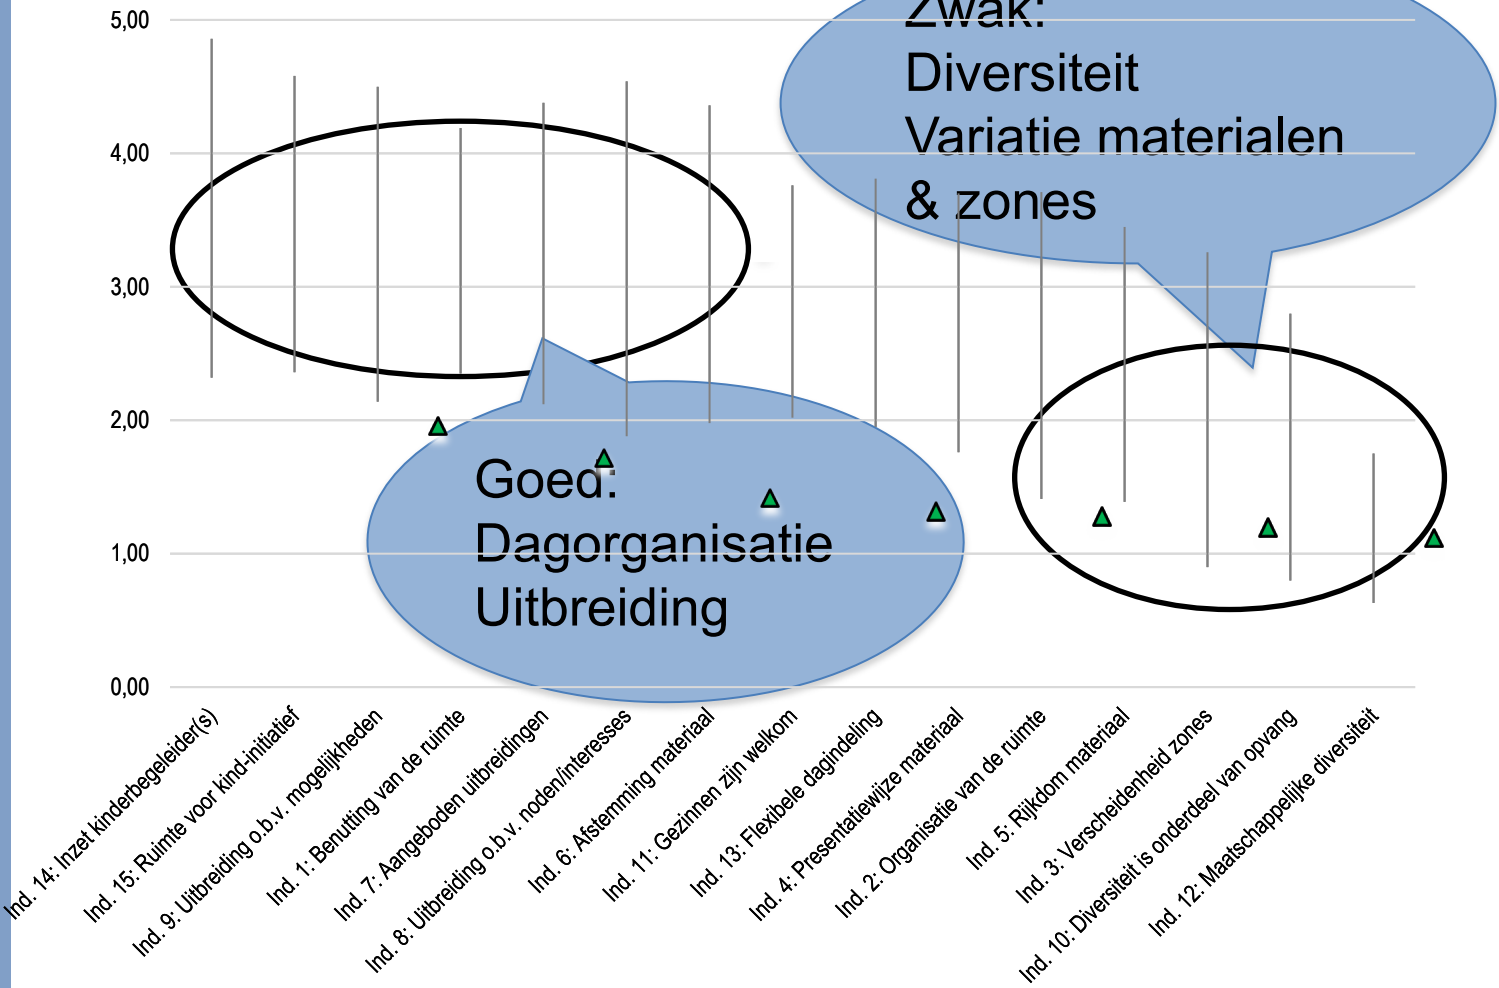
5,00
4,00
3,00
2,00
1,00
0,00

Zwak:
Diversiteit
Variatie materialen
& zones

Goed:
Dagorganisatie
Uitbreiding

Ind. 14: Inzet kinderbegeleider(s)
Ind. 15: Ruimte voor kind-initiatief
Ind. 9: Uitbreiding o.b.v. mogelijkheden
Ind. 1: Benutting van de ruimte
Ind. 7: Aangeboden uitbreidingen
Ind. 8: Uitbreiding o.b.v. noden/interesses
Ind. 6: Afstemming materiaal
Ind. 11: Gezinnen zijn welkom
Ind. 13: Flexibele dagindeling
Ind. 4: Presentatiewijze materiaal
Ind. 2: Organisatie van de ruimte
Ind. 5: Rijkdom materiaal
Ind. 3: Verscheidenheid zones
Ind. 10: Diversiteit is onderdeel van opvang
Ind. 12: Maatschappelijke diversiteit